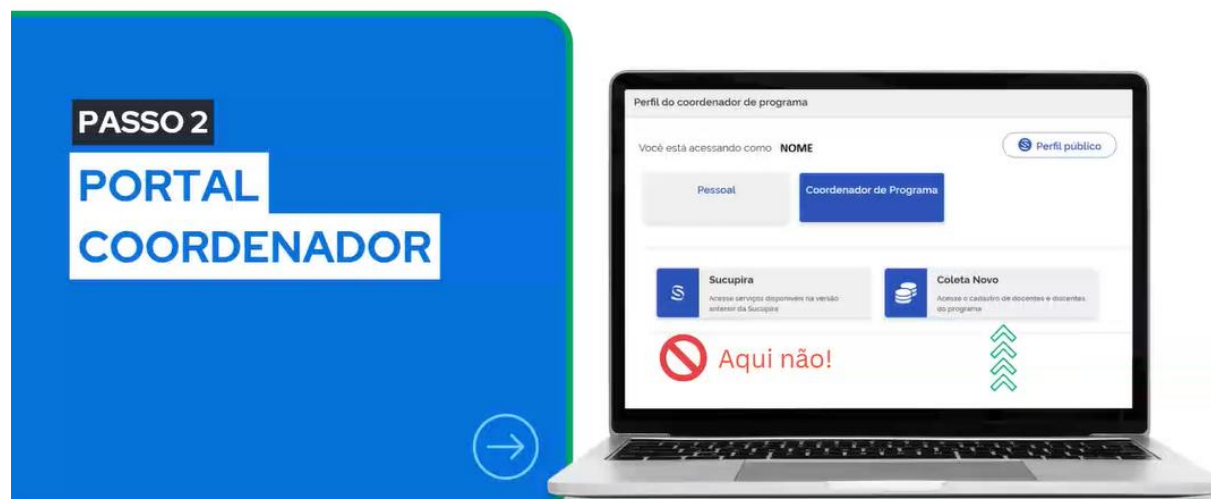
PASSO 2

PORTAL COORDENADOR

Perfil do coordenador de programa

Você está acessando como NOME

Perfil público

Pessoal

Coordenador de Programa

Sucupira

Acesse serviços disponíveis na versão anterior da Sucupira

Coleta Novo

Acesse o cadastro de docentes e discentes do programa

Aqui não!